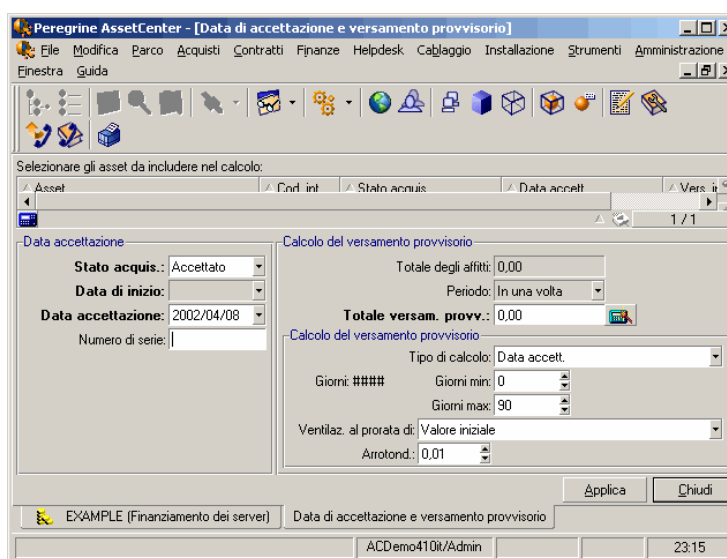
Peregrine AssetCenter - [Data di accettazione e versamento provvisorio]

File Modifica Parco Acquisti Contratti Finanze Helpdesk Cablaggio Installazione Strumenti Amministrazione
Finestra Guida

Selezionare gli asset da includere nel calcolo:

| Asset | Cod. int. | Stato acquis. | Data accett. | Vers. i |
|---|---|---|---|---|

1 / 1

Data accettazione
Stato acquis.: Accettato
Data di inizio:
Data accettazione: 2002/04/08
Numero di serie:

Calcolo del versamento provvisorio
Totale degli affitti: 0,00
Periodo: In una volta
Totale versam. provv.: 0,00

Calcolo del versamento provvisorio
Tipo di calcolo: Data accett.
Giorni: ####
Giorni min: 0
Giorni max: 90
Ventilaz. al prorata di: Valore iniziale
Arrotond.: 0,01

Applica
Chiudi

EXAMPLE (Finanziamento dei server)
Data di accettazione e versamento provvisorio

ACDemo410it/Admin
23:15